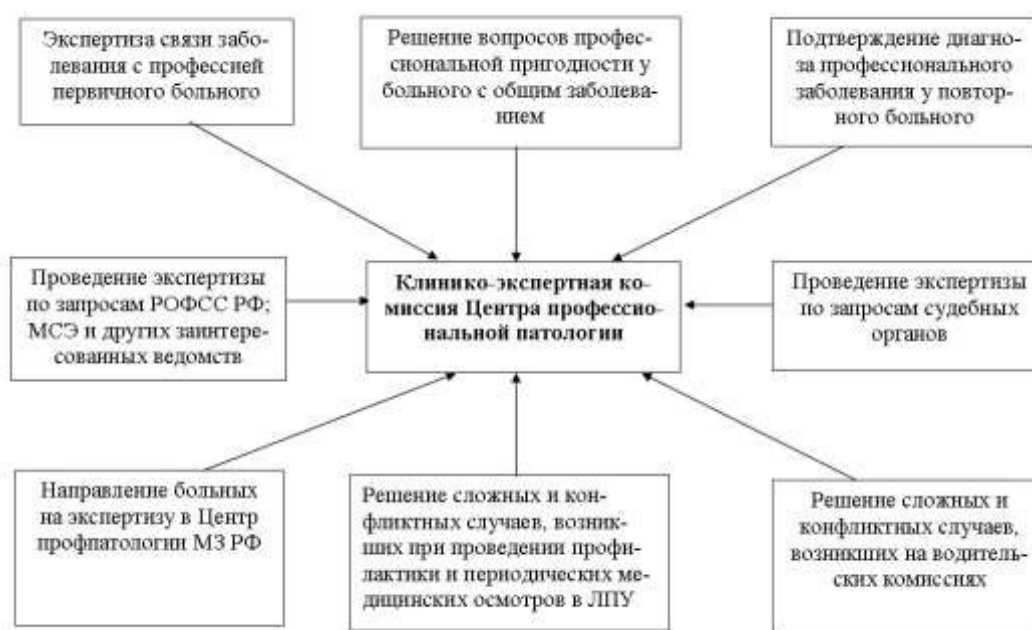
Экспертиза связи заболевания с профессией первичного больного

Решение вопросов профессиональной пригодности у больного с общим заболеванием

Подтверждение диагноза профессионального заболевания у повторного больного

Проведение экспертизы по запросам РОФСС РФ; МСЭ и других заинтересованных ведомств

Клинико-экспертная комиссия Центра профессиональной патологии

Проведение экспертизы по запросам судебных органов

Направление больных на экспертизу в Центр профпатологии МЗ РФ

Решение сложных и конфликтных случаев, возникших при проведении профилактики и периодических медицинских осмотров в ЛПУ

Решение сложных и конфликтных случаев, возникших на водительских комиссиях